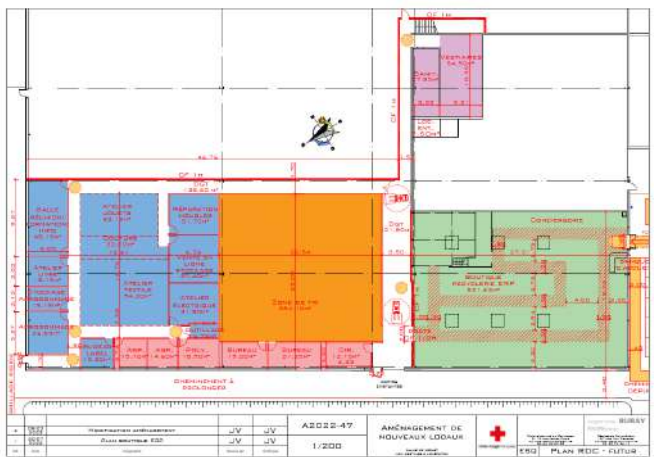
CF 1H

VESTIAIRES

CF 1H

CF 1H

SALLE

ATELIER

ATELIER TEXTILE

ATELIER

ATELIER ÉLECTRIQUE

ZONE DE TRI

BOUTIQUE SOLIDAIRE ERP

CONCIERGERIE

BUREAU

BUREAU

CHEMINEMENT À DOSSONNER

A2022-47

1/200

AMÉNAGEMENT DE NOUVEAUX LOCAUX

JV

JV

JV

JV

ESQ

PLAN RDC - FUTUR

BUSAY